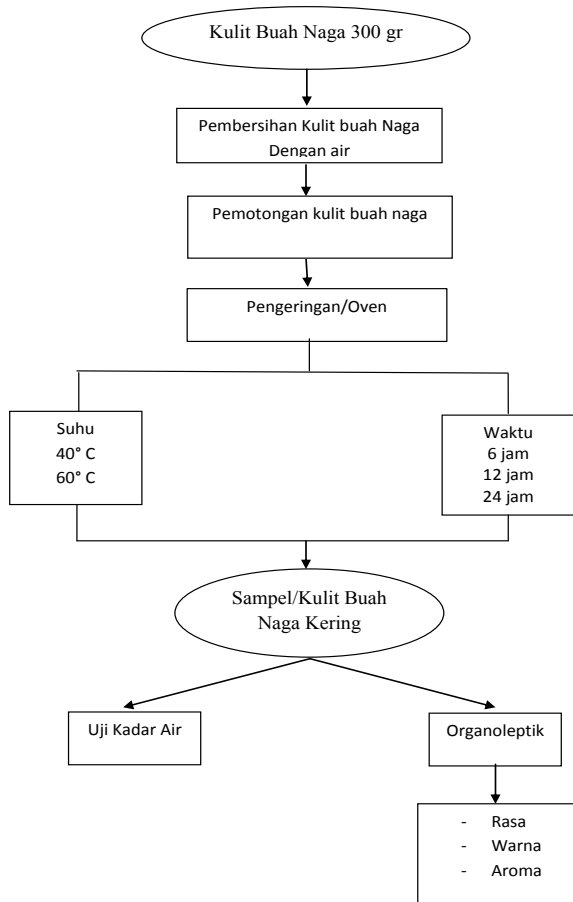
Kulit Buah Naga 300 gr

Pembersihan Kulit buah Naga Dengan air

Pemotongan kulit buah naga

Pengeringan/Oven

Suhu
40° C
60° C

Waktu
6 jam
12 jam
24 jam

Sampel/Kulit Buah Naga Kering

Uji Kadar Air

Organoleptik

- Rasa
- Warna
- Aroma